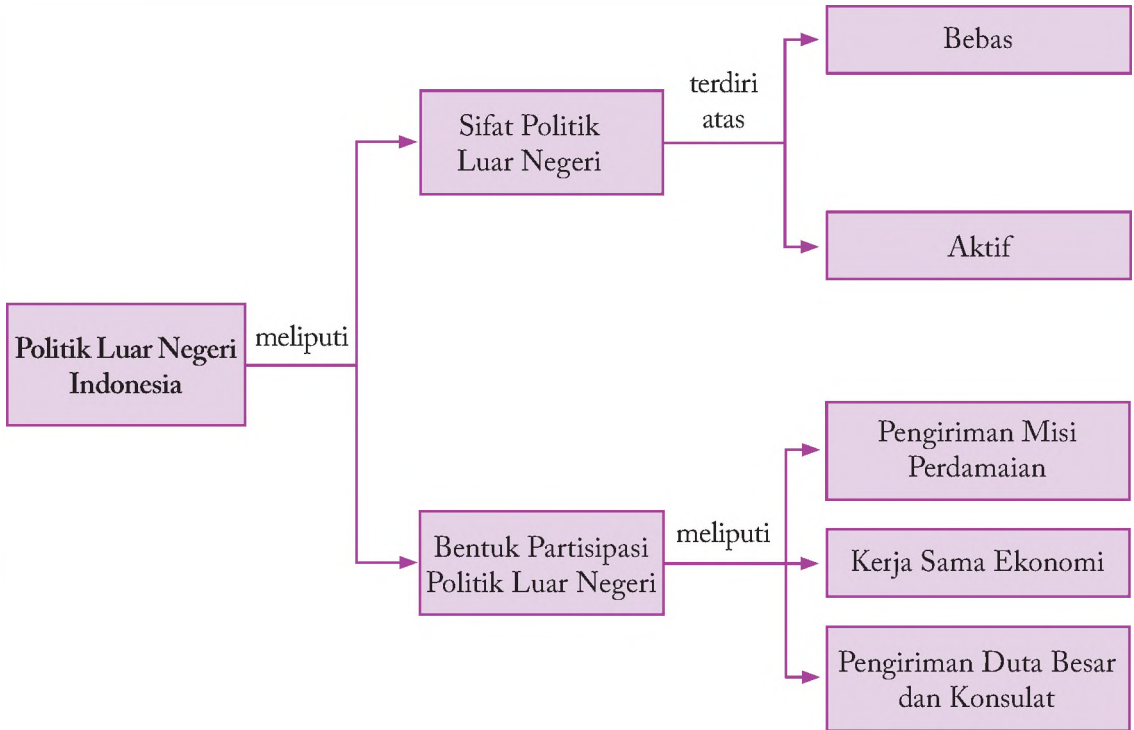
Politik Luar Negeri Indonesia

meliputi

Sifat Politik Luar Negeri

terdiri atas

Bebas

Aktif

Bentuk Partisipasi Politik Luar Negeri

meliputi

Pengiriman Misi Perdamaian

Kerja Sama Ekonomi

Pengiriman Duta Besar dan Konsulat